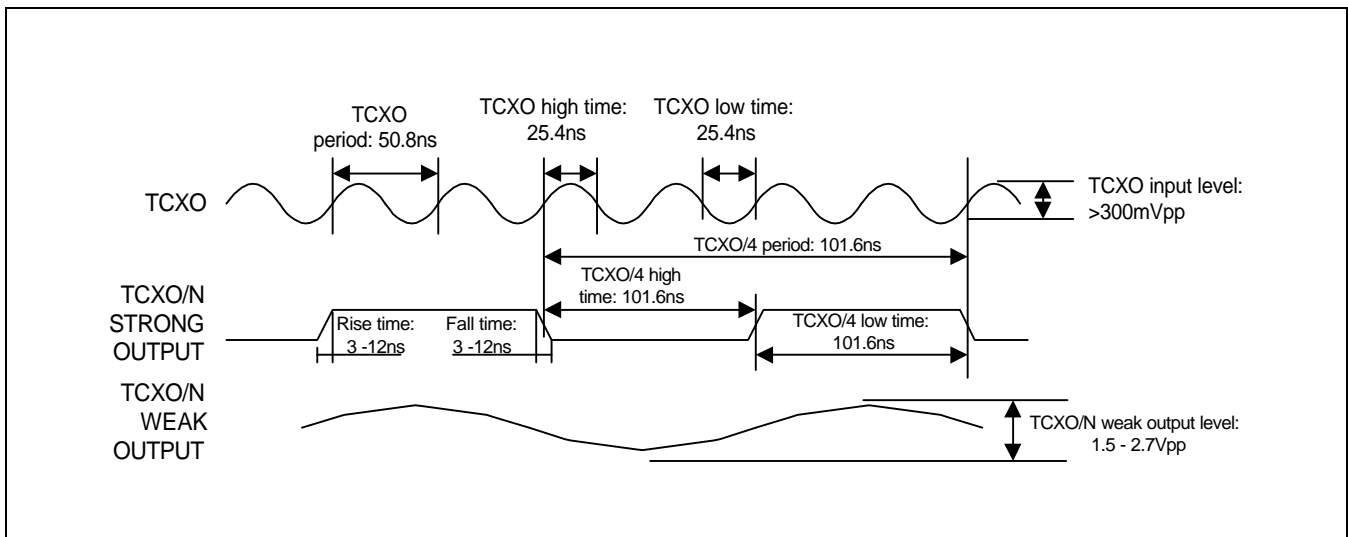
TCXO period: 50.8ns

TCXO high time: 25.4ns

TCXO low time: 25.4ns

TCXO

TCXO input level: >300mVpp

TCXO/4 period: 101.6ns

TCXO/4 high time: 101.6ns

TCXO/N STRONG OUTPUT

Rise time: 3 -12ns

Fall time: 3 -12ns

TCXO/4 low time: 101.6ns

TCXO/N WEAK OUTPUT

TCXO/N weak output level: 1.5 - 2.7Vpp